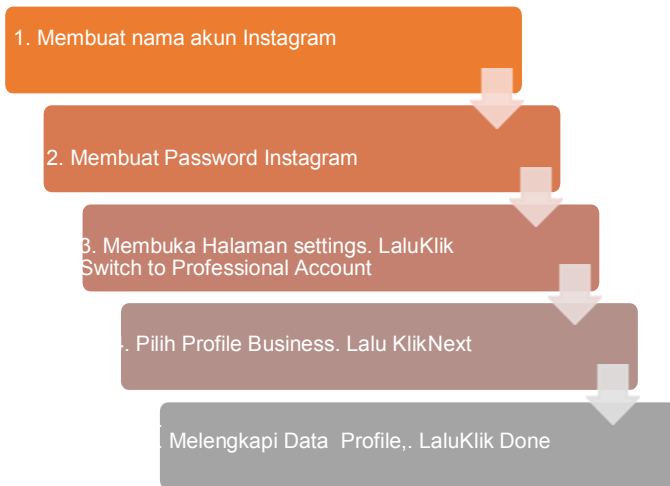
1. Membuat nama akun Instagram

2. Membuat Password Instagram

3. Membuka Halaman settings. LaluKlik Switch to Professional Account

4. Pilih Profile Business. Lalu KlikNext

5. Melengkapi Data Profile,. LaluKlik Done